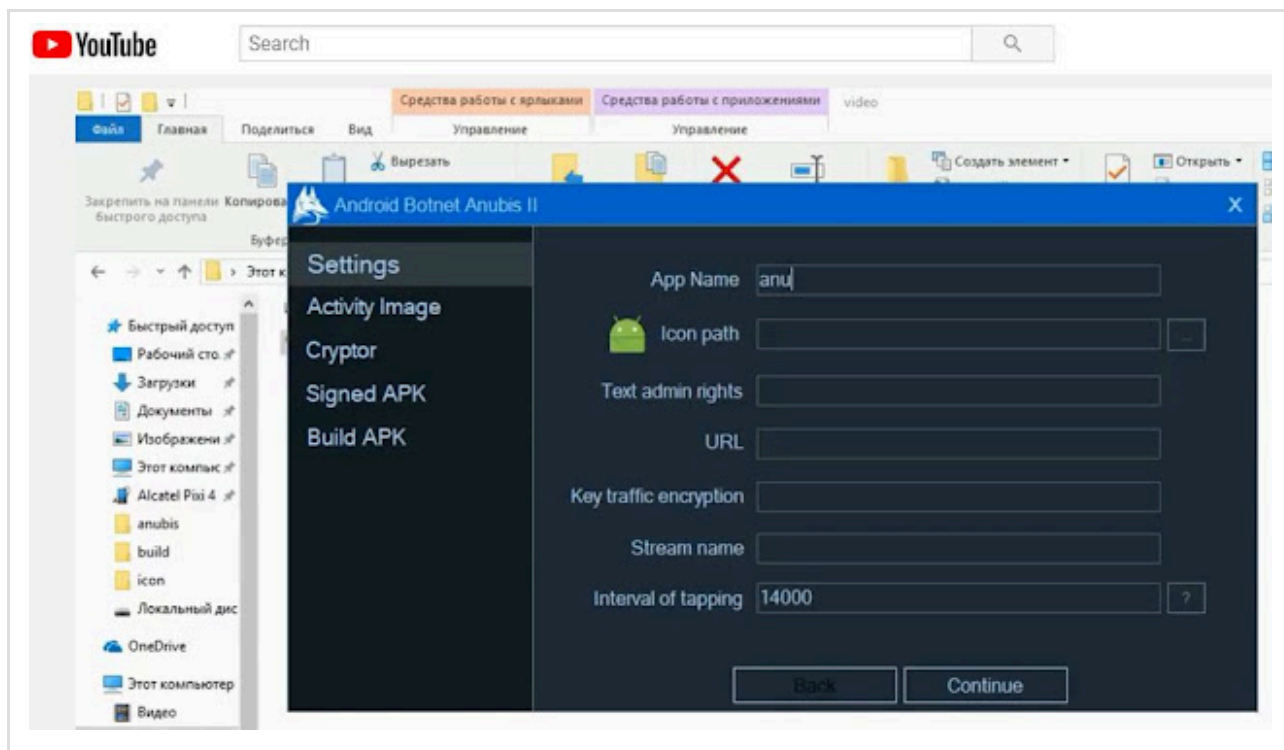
YouTube

Search

Средства работы с ярлыками | Средства работы с приложениями | video

Файл | Главная | Поделиться | Вид | Управление | Управление

Вырезать | Создать элемент | Открыть

Закрепить на панели быстрого доступа | Копирова

Буфер

Этот к

Быстрый доступ
Рабочий сто
Загрузки
Документы
Изображени
Этот компьк
Alcatel Pixi 4
anubis
build
icon
Локальный дис
OneDrive
Этот компьютер
Видео

Android Botnet Anubis II

X

Settings
Activity Image
Cryptor
Signed APK
Build APK

App Name anu
Icon path ...
Text admin rights
URL
Key traffic encryption
Stream name
Interval of tapping 14000 ?

Back | Continue